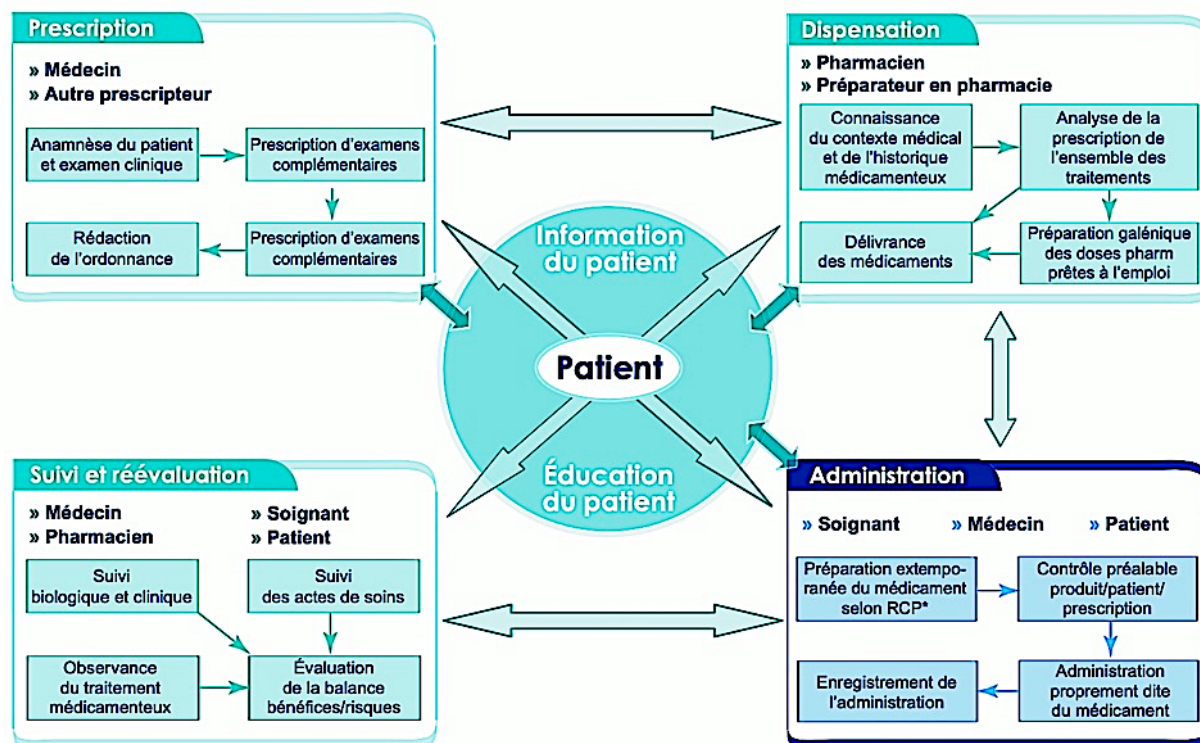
Prescription

» Médecin
» Autre prescripteur

Anamnèse du patient et examen clinique

Prescription d'examens complémentaires

Prescription d'examens complémentaires

Rédaction de l'ordonnance

Dispensation

» Pharmacien
» Préparateur en pharmacie

Connaissance du contexte médical et de l'historique médicamenteux

Analyse de la prescription de l'ensemble des traitements

Délivrance des médicaments

Préparation galénique des doses pharm prêtes à l'emploi

Information du patient

Patient

Éducation du patient

Suivi et réévaluation

» Médecin
» Pharmacien

» Soignant
» Patient

Suivi biologique et clinique

Suivi des actes de soins

Observance du traitement médicamenteux

Évaluation de la balance bénéfices/risques

Administration

» Soignant » Médecin » Patient

Préparation extemporanée du médicament selon RCP*

Contrôle préalable produit/patient/ prescription

Enregistrement de l'administration

Administration proprement dite du médicament